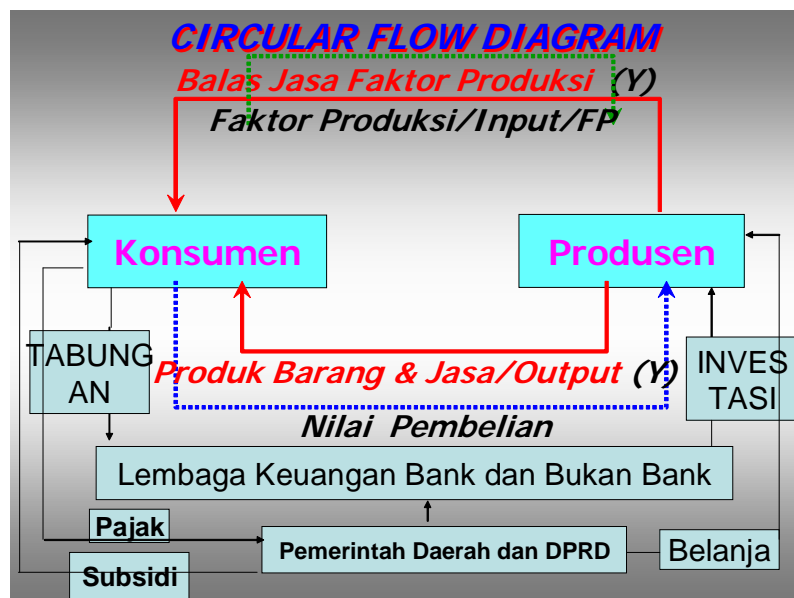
CIRCULAR FLOW DIAGRAM

Balas Jasa Faktor Produksi (Y)

Faktor Produksi/Input/FP

Konsumen

Produsen

TABUNGAN

Produk Barang & Jasa/Output (Y)

INVESTASI

Nilai Pembelian

Lembaga Keuangan Bank dan Bukan Bank

Pajak

Pemerintah Daerah dan DPRD

Belanja

Subsidi